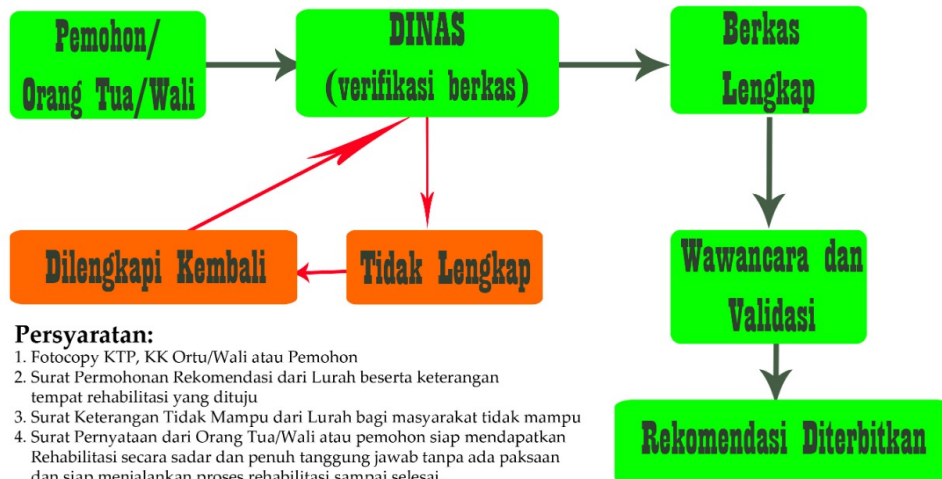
Pemohon/
Orang Tua/Wali

DINAS
(verifikasi berkas)

Berkas
Lengkap

Dilengkapi Kembali

Tidak Lengkap

Wawancara dan
Validasi

Rekomendasi Diterbitkan

Persyaratan:
1. Fotocopy KTP, KK Ortu/Wali atau Pemohon
2. Surat Permohonan Rekomendasi dari Lurah beserta keterangan tempat rehabilitasi yang dituju
3. Surat Keterangan Tidak Mampu dari Lurah bagi masyarakat tidak mampu
4. Surat Pernyataan dari Orang Tua/Wali atau pemohon siap mendapatkan Rehabilitasi secara sadar dan penuh tanggung jawab tanpa ada paksaan dan siap menjalankan proses rehabilitasi sampai selesai